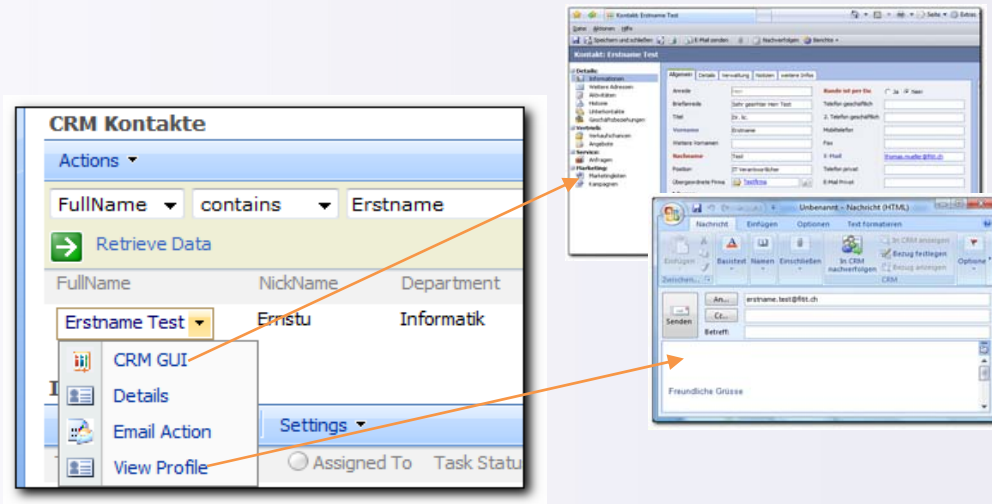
CRM Kontakte

Actions ▾

FullName ▾ contains ▾ Erstname

Retrieve Data

FullName NickName Department

Erstname Test ▾ Ernstu Informatik

CRM GUI

Details

Email Action

View Profile

Settings ▾

Assigned To Task Statu

Kontakt: Erstname Test

Datei Aktionen Hilfe

Speichern und schließen E-Mail senden Nachverfolgen Berichte

Kontakt: Erstname Test

Details: Informationen Weitere Adressen Aktivitäten Historie Unterkontakte Geschäftsbeziehungen
Vertrieb: Verkaufschancen Angebote
Service: Anfragen
Marketing: Marketinglisten Kampagnen

Allgemein Details Verwaltung Notizen weitere Infos

Anrede Herr
Briefanrede Sehr geehrter Herr Test
Titel Dr. Ic.
Vorname Erstname
Weitere Vornamen
Nachname Test
Position IT Verantwortlicher
Übergeordnete Firma Testfirma

Kunde ist per Du Ja Nein
Telefon geschäftlich
2. Telefon geschäftlich
Mobiltelefon
Fax
E-Mail thomas.mueller@fiBit.ch
Telefon privat
E-Mail Privat

Unbenannt - Nachricht (HTML)

Nachricht Einfügen Optionen Text formatieren

Einfügen Zwischen... Basistext Namen Einschließen In CRM nachverfolgen In CRM anzeigen Bezug festlegen Bezug anzeigen CRM Optionen

Senden

An... erstname.test@fibit.ch
Cc...
Betreff:

Freundliche Grüsse